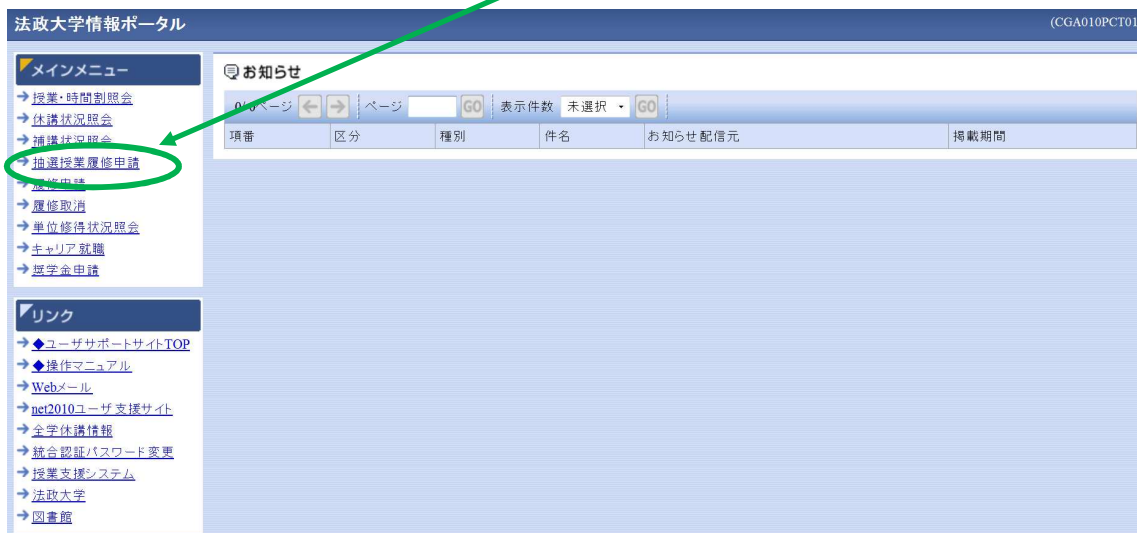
法政大学情報ポータル

(CGA010PCT01

メインメニュー
授業・時間割照会
休講状況照会
補講状況照会
抽選授業履修申請
履修申請
履修取消
単位修得状況照会
キャリア就職
奨学金申請

リンク
◆ユーザサポートサイトTOP
◆操作マニュアル
Webメール
net2010ユーザ支援サイト
全学休講情報
統合認証パスワード変更
授業支援システム
法政大学
図書館

お知らせ

0/0ページ ページ GO 表示件数 未選択 GO

| 項番 | 区分 | 種別 | 件名 | お知らせ配信元 | 掲載期間 |
|---|---|---|---|---|---|